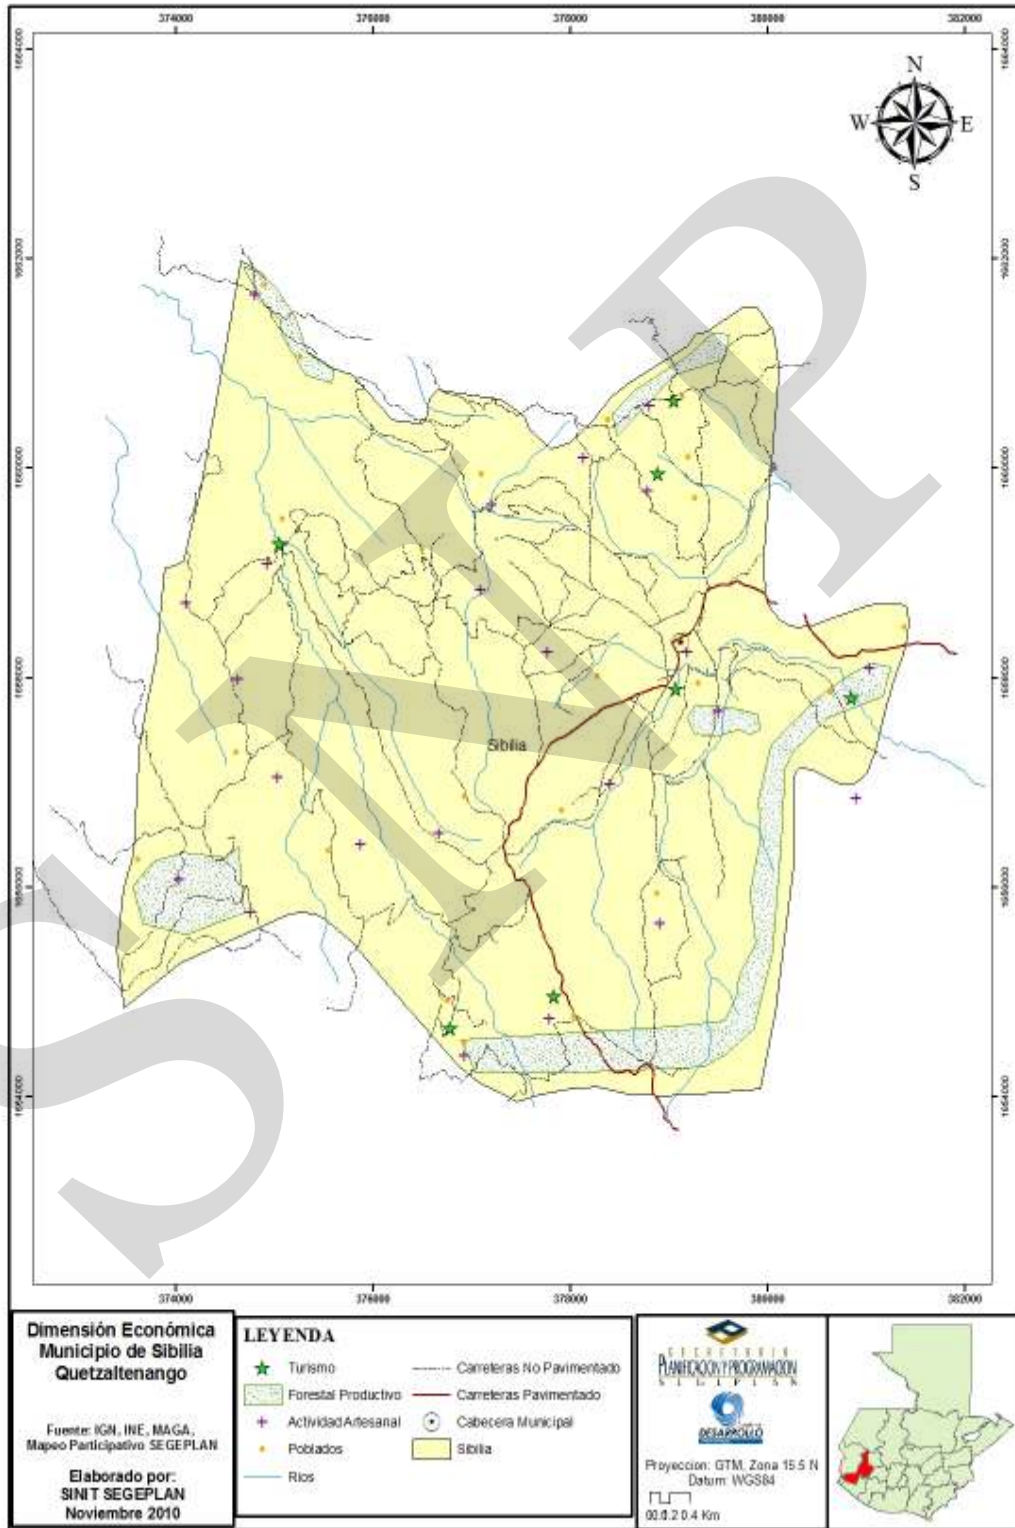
374000 376000 378000 380000 382000

1664000 1662000 1660000 1658000 1656000 1654000

N
W E
S

Sibilia

SINIT SEGEPLAN

374000 376000 378000 380000 382000

Dimensión Económica
Municipio de Sibilia
Quetzaltenango

Fuente: IGN, INE, MAGA, Mapeo Participativo SEGEPLAN

Elaborado por:
SINIT SEGEPLAN
Noviembre 2010

LEYENDA

Turismo
Forestal Productivo
Actividad Artesanal
Poblados
Rios
Carreteras No Pavimentado
Carreteras Pavimentado
Cabecera Municipal
Sibilia

SECRETARIA
PLANIFICACION Y PROGRAMACION
SEGEPLAN
DESARROLLO

Proyeccion: GTM, Zona 15.5 N
Datum: WGS84
0 0.1 0.2 0.4 Km